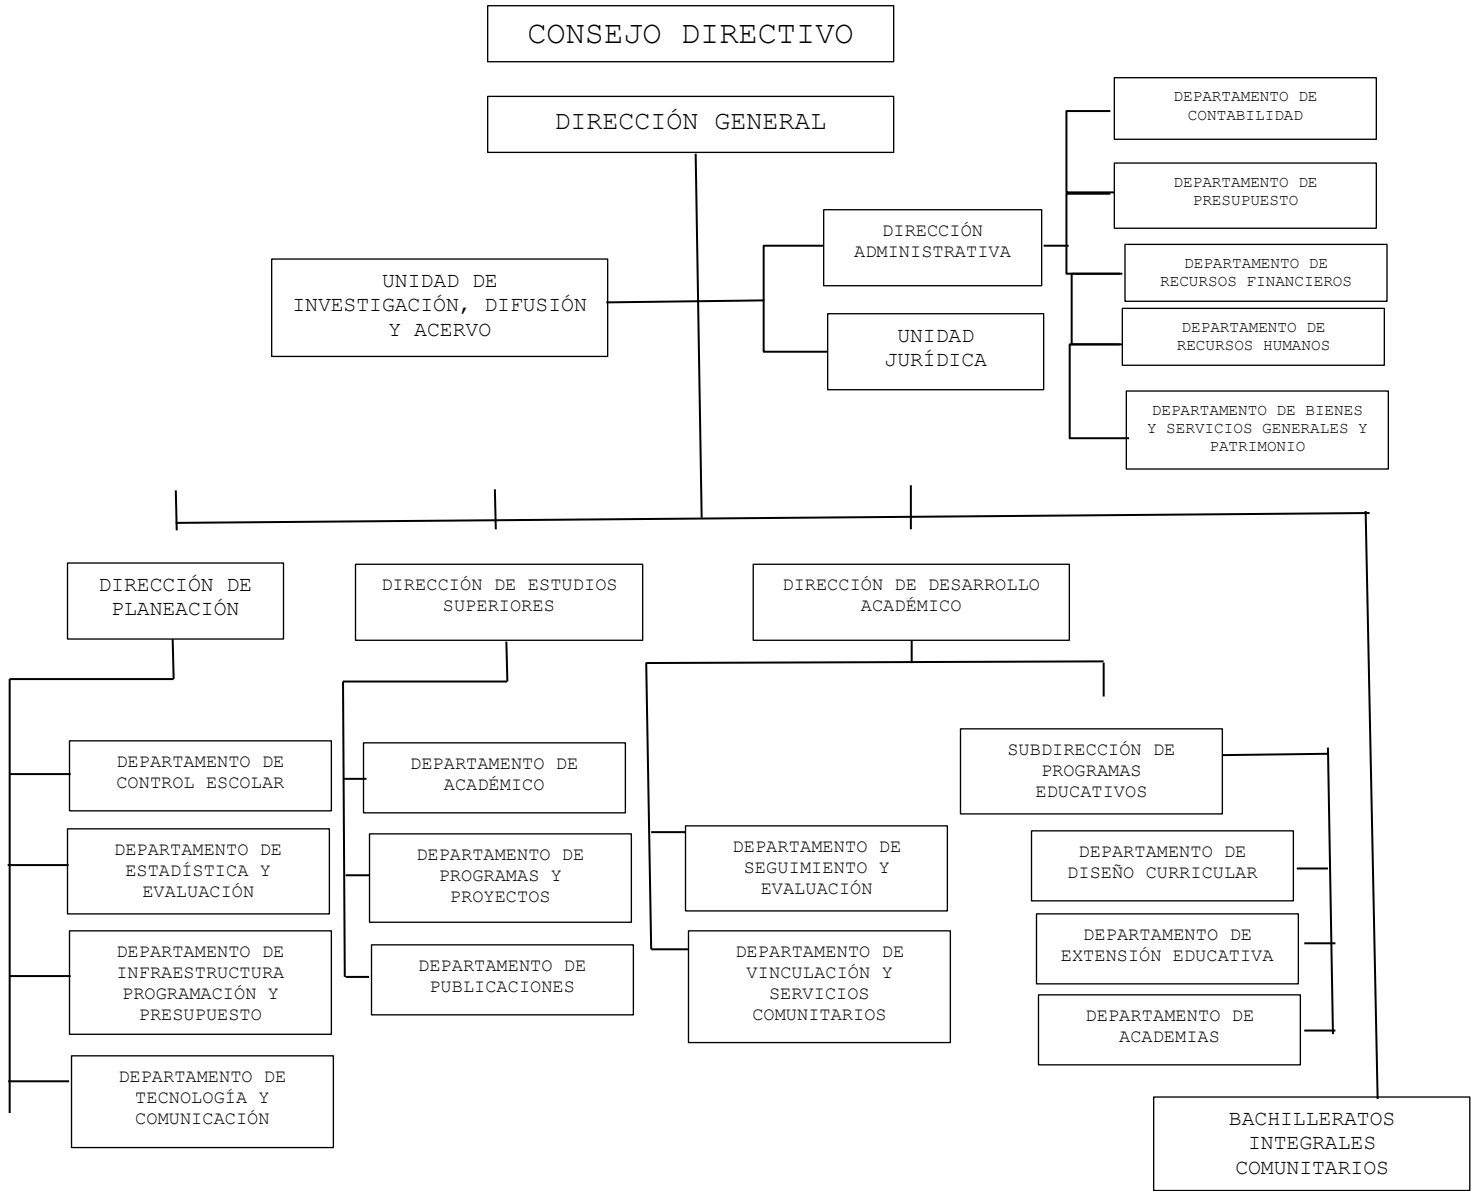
CONSEJO DIRECTIVO

DIRECCIÓN GENERAL

DEPARTAMENTO DE CONTABILIDAD

DEPARTAMENTO DE PRESUPUESTO

DIRECCIÓN ADMINISTRATIVA

DEPARTAMENTO DE RECURSOS FINANCIEROS

UNIDAD DE INVESTIGACIÓN, DIFUSIÓN Y ACERVO

DEPARTAMENTO DE RECURSOS HUMANOS

UNIDAD JURÍDICA

DEPARTAMENTO DE BIENES Y SERVICIOS GENERALES Y PATRIMONIO

DIRECCIÓN DE PLANEACIÓN

DIRECCIÓN DE ESTUDIOS SUPERIORES

DIRECCIÓN DE DESARROLLO ACADÉMICO

DEPARTAMENTO DE CONTROL ESCOLAR

DEPARTAMENTO DE ESTADÍSTICA Y EVALUACIÓN

DEPARTAMENTO DE INFRAESTRUCTURA PROGRAMACIÓN Y PRESUPUESTO

DEPARTAMENTO DE TECNOLOGÍA Y COMUNICACIÓN

DEPARTAMENTO DE ACADÉMICO

DEPARTAMENTO DE PROGRAMAS Y PROYECTOS

DEPARTAMENTO DE PUBLICACIONES

DEPARTAMENTO DE SEGUIMIENTO Y EVALUACIÓN

DEPARTAMENTO DE VINCULACIÓN Y SERVICIOS COMUNITARIOS

SUBDIRECCIÓN DE PROGRAMAS EDUCATIVOS

DEPARTAMENTO DE DISEÑO CURRICULAR

DEPARTAMENTO DE EXTENSIÓN EDUCATIVA

DEPARTAMENTO DE ACADEMIAS

BACHILLERATOS INTEGRALES COMUNITARIOS